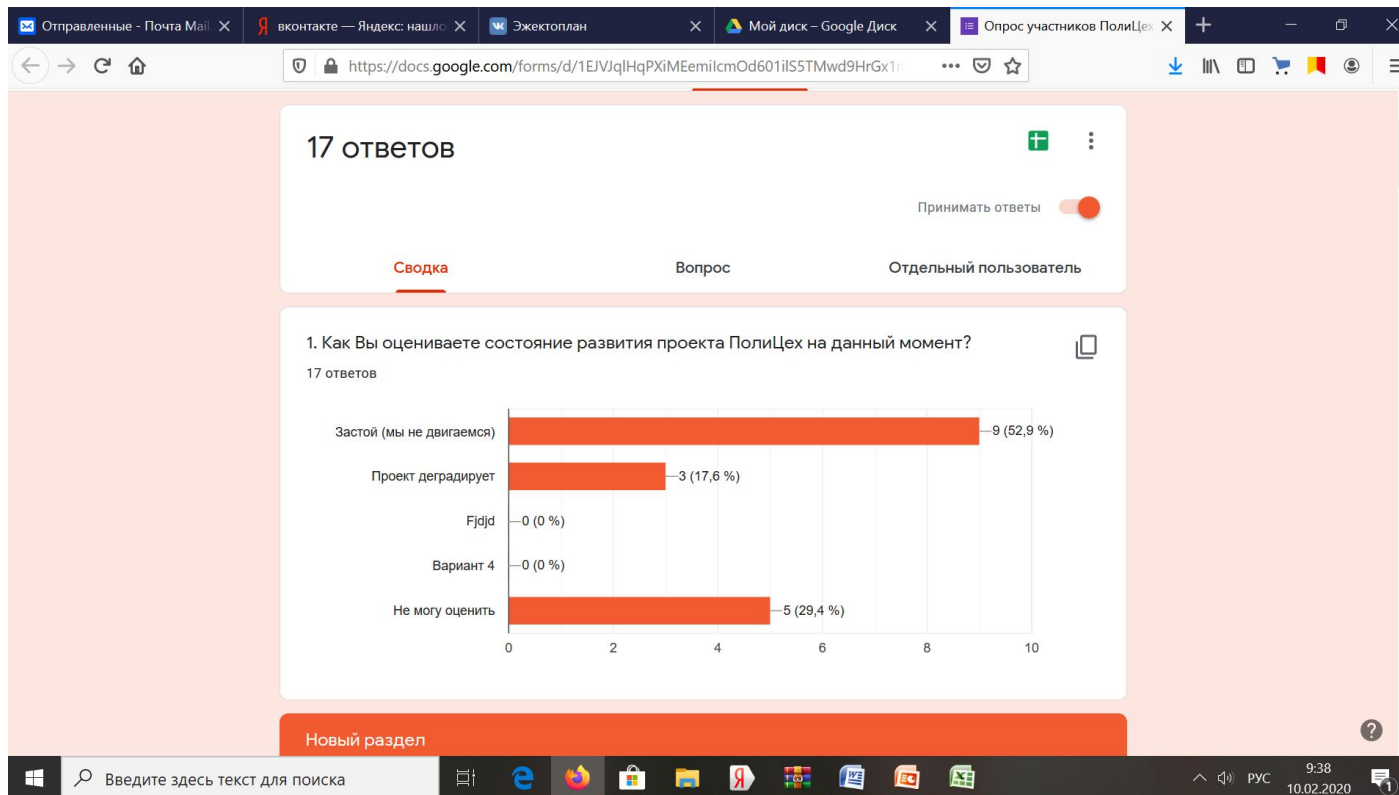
Отправленные - Почта Mail
вконтакте — Яндекс: нашло
Эжектоплан
Мой диск – Google Диск
Опрос участников ПолиЦех

https://docs.google.com/forms/d/1EJVJqlHqPXiMEemiIcmOd601ilS5TMwd9HrGx1r

17 ответов

Принимать ответы

Сводка
Вопрос
Отдельный пользователь

1. Как Вы оцениваете состояние развития проекта ПолиЦех на данный момент?
17 ответов

| Вариант | Ответы |
|---|---|
| Застой (мы не двигаемся) | 9 (52,9 %) |
| Проект деградирует | 3 (17,6 %) |
| Fjdjd | 0 (0 %) |
| Вариант 4 | 0 (0 %) |
| Не могу оценить | 5 (29,4 %) |

0 2 4 6 8 10

Новый раздел

Введите здесь текст для поиска
РУС
9:38
10.02.2020